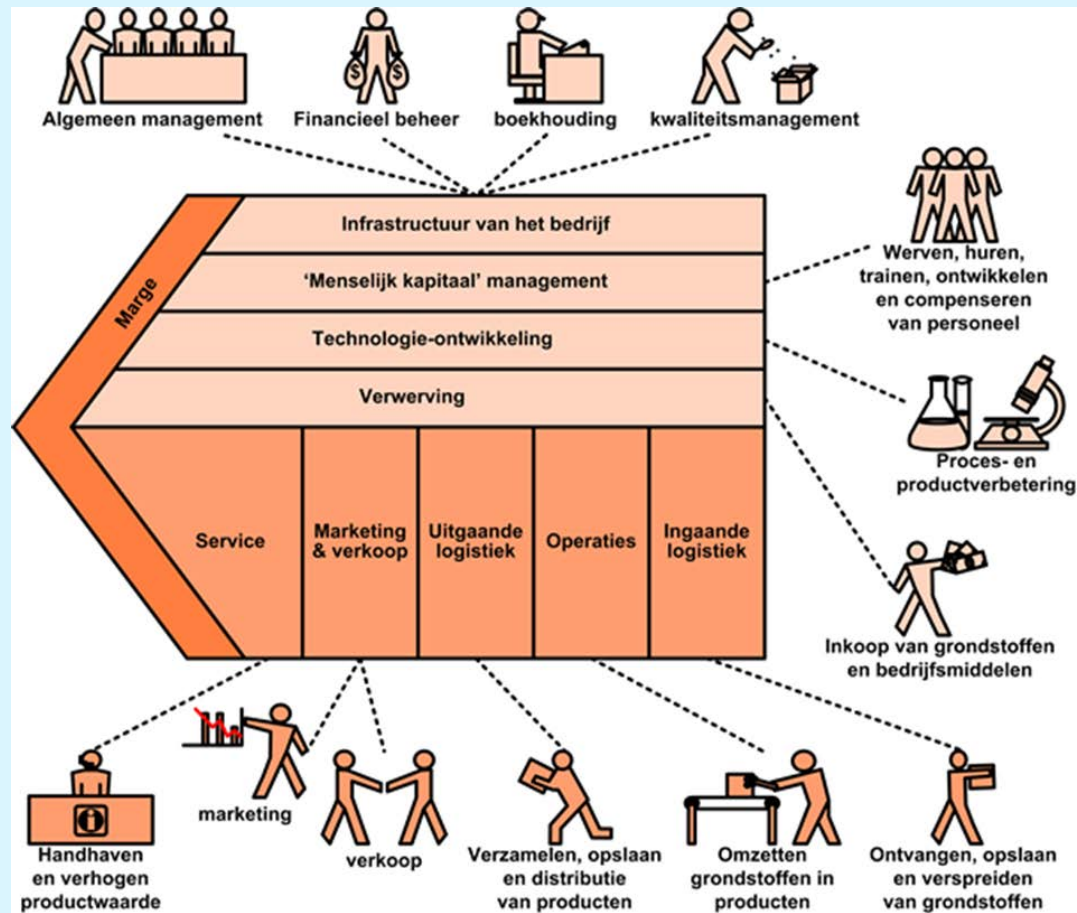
Algemeen management

Financieel beheer

boekhouding

kwaliteitsmanagement

Marge

Infrastructuur van het bedrijf

'Menselijk kapitaal' management

Technologie-ontwikkeling

Verwerving

Werven, huren, trainen, ontwikkelen en compenseren van personeel

Proces- en productverbetering

Service

Marketing & verkoop

Uitgaande logistiek

Operaties

Ingaande logistiek

Inkoop van grondstoffen en bedrijfsmiddelen

Handhaven en verhogen productwaarde

marketing

verkoop

Verzamelen, opslaan en distributie van producten

Omzetten grondstoffen in producten

Ontvangen, opslaan en verspreiden van grondstoffen